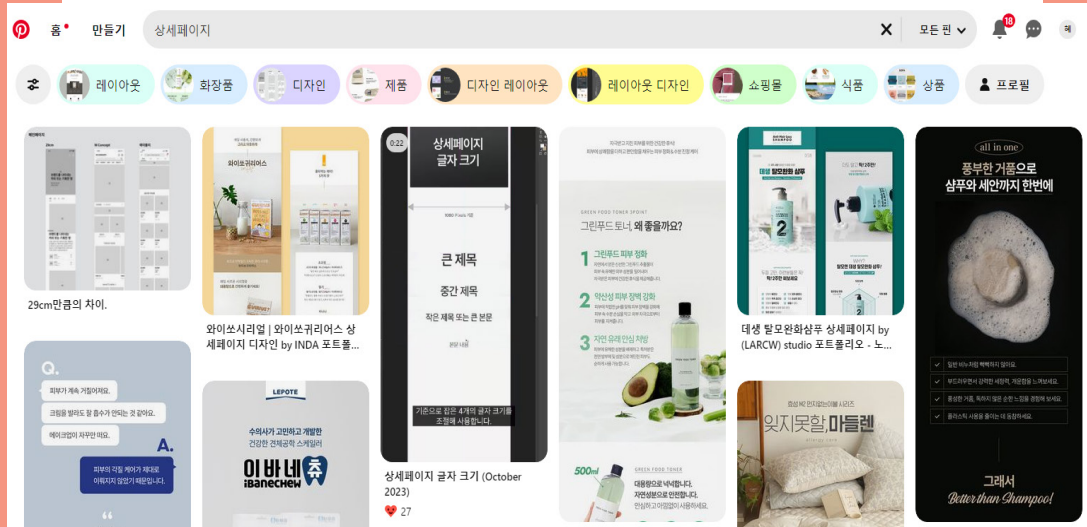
홈 만들기 상세페이지 모든 핀 18 혜

레이아웃 화장품 디자인 제품 디자인 레이아웃 레이아웃 디자인 쇼핑몰 식품 상품 프로필

29cm만큼의 차이.

와이쏘시리얼 | 와이쏘귀리어스 상세페이지 디자인 by INDA 포트폴...

0:22
상세페이지 글자 크기
큰 제목
중간 제목
작은 제목 또는 큰 본문
기준으로 잡은 4개의 글자 크기를 조정해 사용합니다.

상세페이지 글자 크기 (October 2023)
27

그린푸드 토너, 왜 좋을까요?
1 그린푸드 피부 정화
2 약산성 피부 장벽 강화
3 자연 유래 안심 처방
500ml
대용량으로 넉넉합니다.
자연성분으로 안전합니다.

데생 탈모완화샴푸 상세페이지 by (LARCW) studio 포트폴리오 - 노...

all in one
풍부한 거품으로
샴푸와 세안까지 한번에
그래서
Better than Shampoo!

Q.
피부가 계속 거칠어져요.
크림을 발라도 잘 흡수가 안되는 것 같아요.
메이크업이 자꾸만 떠요.
A.
피부의 각질 케어가 제대로 이뤄지지 않았기 때문입니다.

LEPOTE
수의사가 고민하고 개발한
건강한 견체공학 스케일러
이바네츄
iBanechew

잊지못할,마들렌